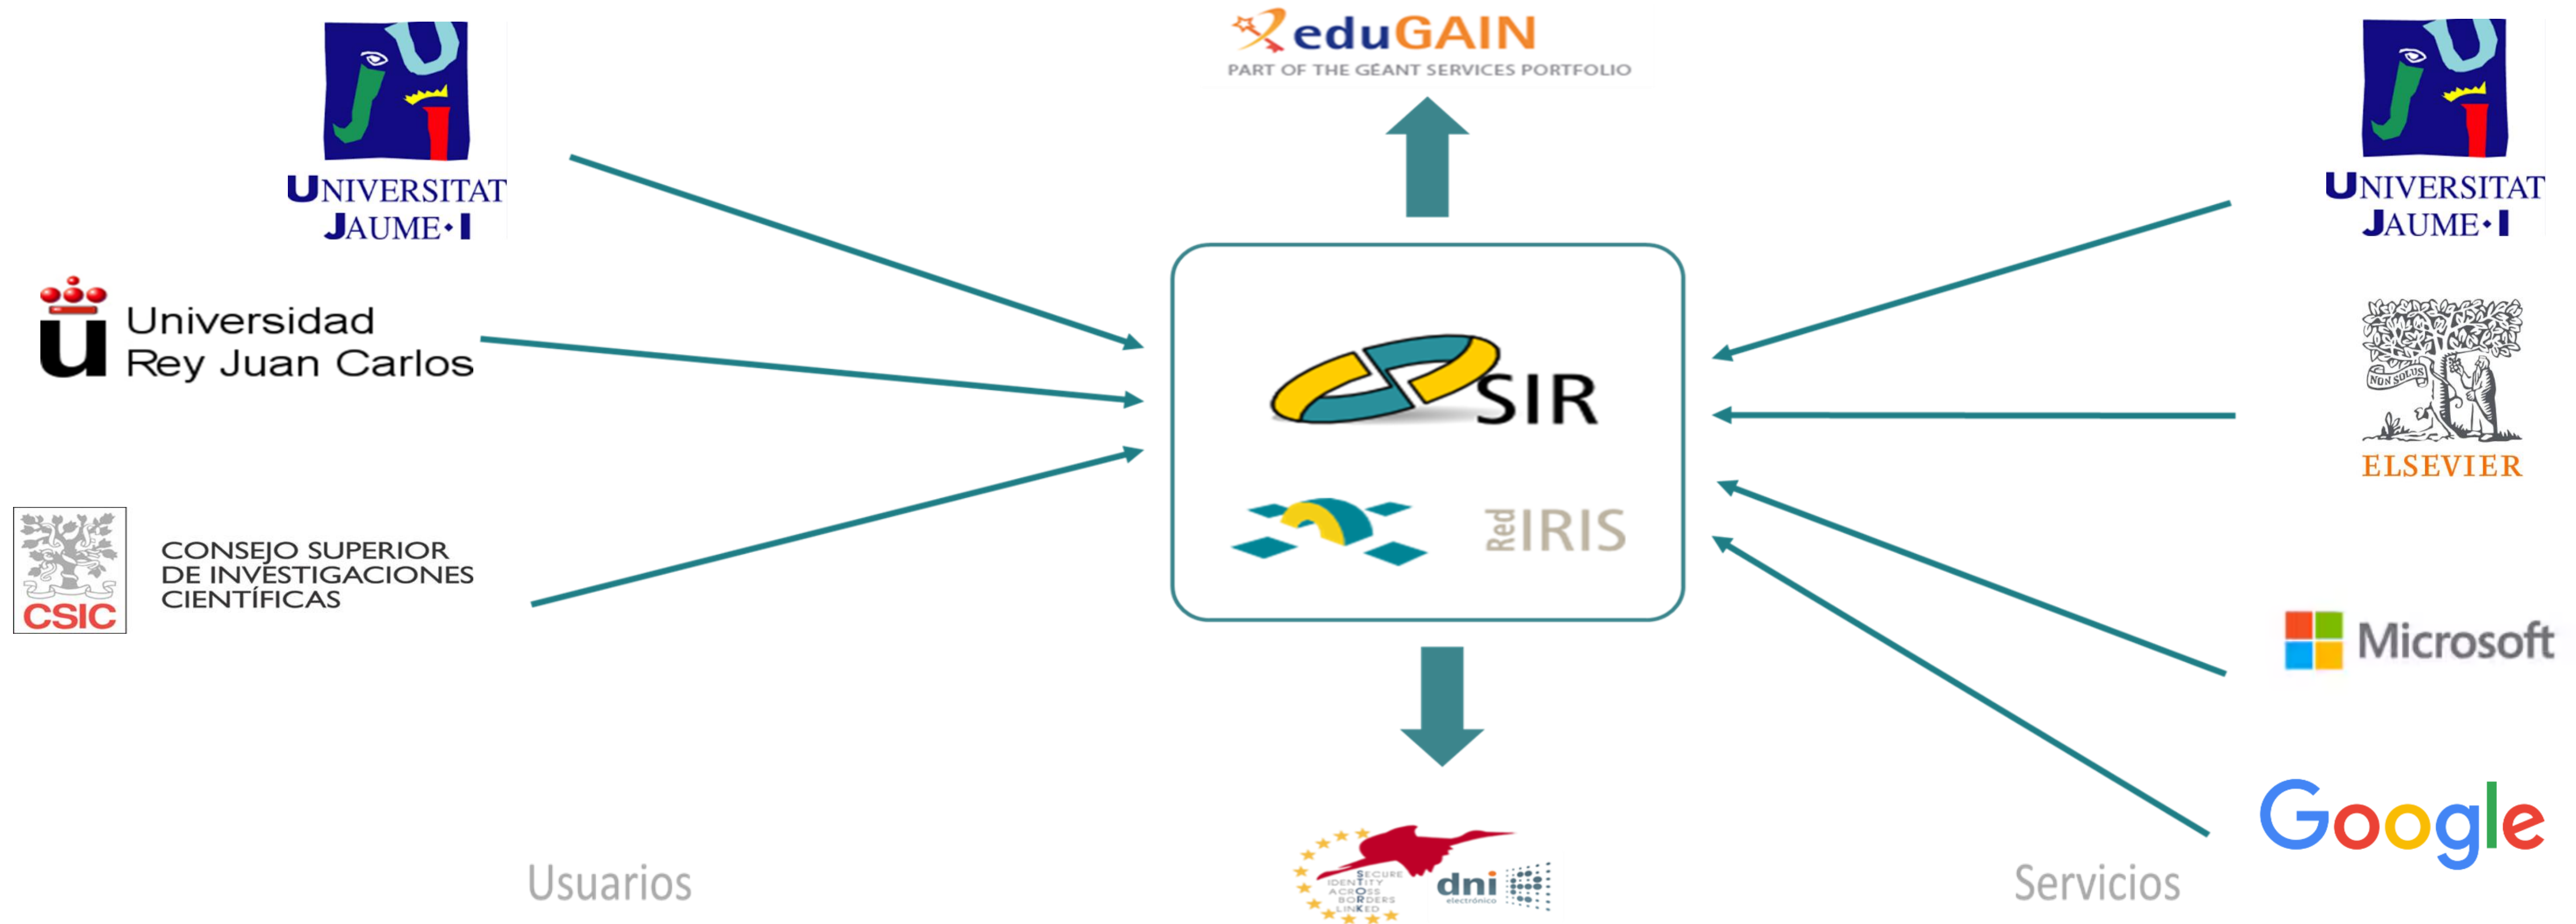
eduGAIN
PART OF THE GÉANT SERVICES PORTFOLIO

UNIVERSITAT JAUME•I

Universidad Rey Juan Carlos

CSIC
CONSEJO SUPERIOR DE INVESTIGACIONES CIENTÍFICAS

SIR

RedIRIS

UNIVERSITAT JAUME•I

NON SOLUS
ELSEVIER

Microsoft

Google

Usuarios

SECURE IDENTITY ACROSS BORDERS LINKED

dni electrónico

Servicios